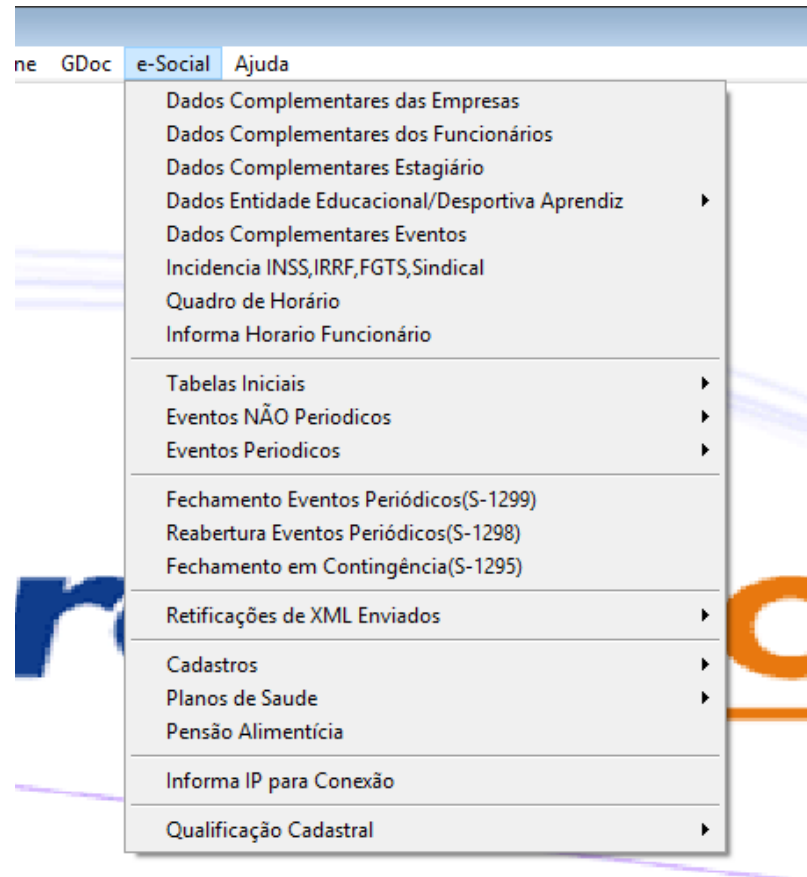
ne GDoc e-Social Ajuda

Dados Complementares das Empresas
Dados Complementares dos Funcionários
Dados Complementares Estagiário
Dados Entidade Educacional/Desportiva Aprendiz
Dados Complementares Eventos
Incidencia INSS,IRRF,FGTS,Sindical
Quadro de Horário
Informa Horario Funcionário

Tabelas Iniciais
Eventos NÃO Periodicos
Eventos Periodicos

Fechamento Eventos Periódicos(S-1299)
Reabertura Eventos Periódicos(S-1298)
Fechamento em Contingência(S-1295)

Retificações de XML Enviados

Cadastros
Planos de Saude
Pensão Alimentícia

Informa IP para Conexão

Qualificação Cadastral